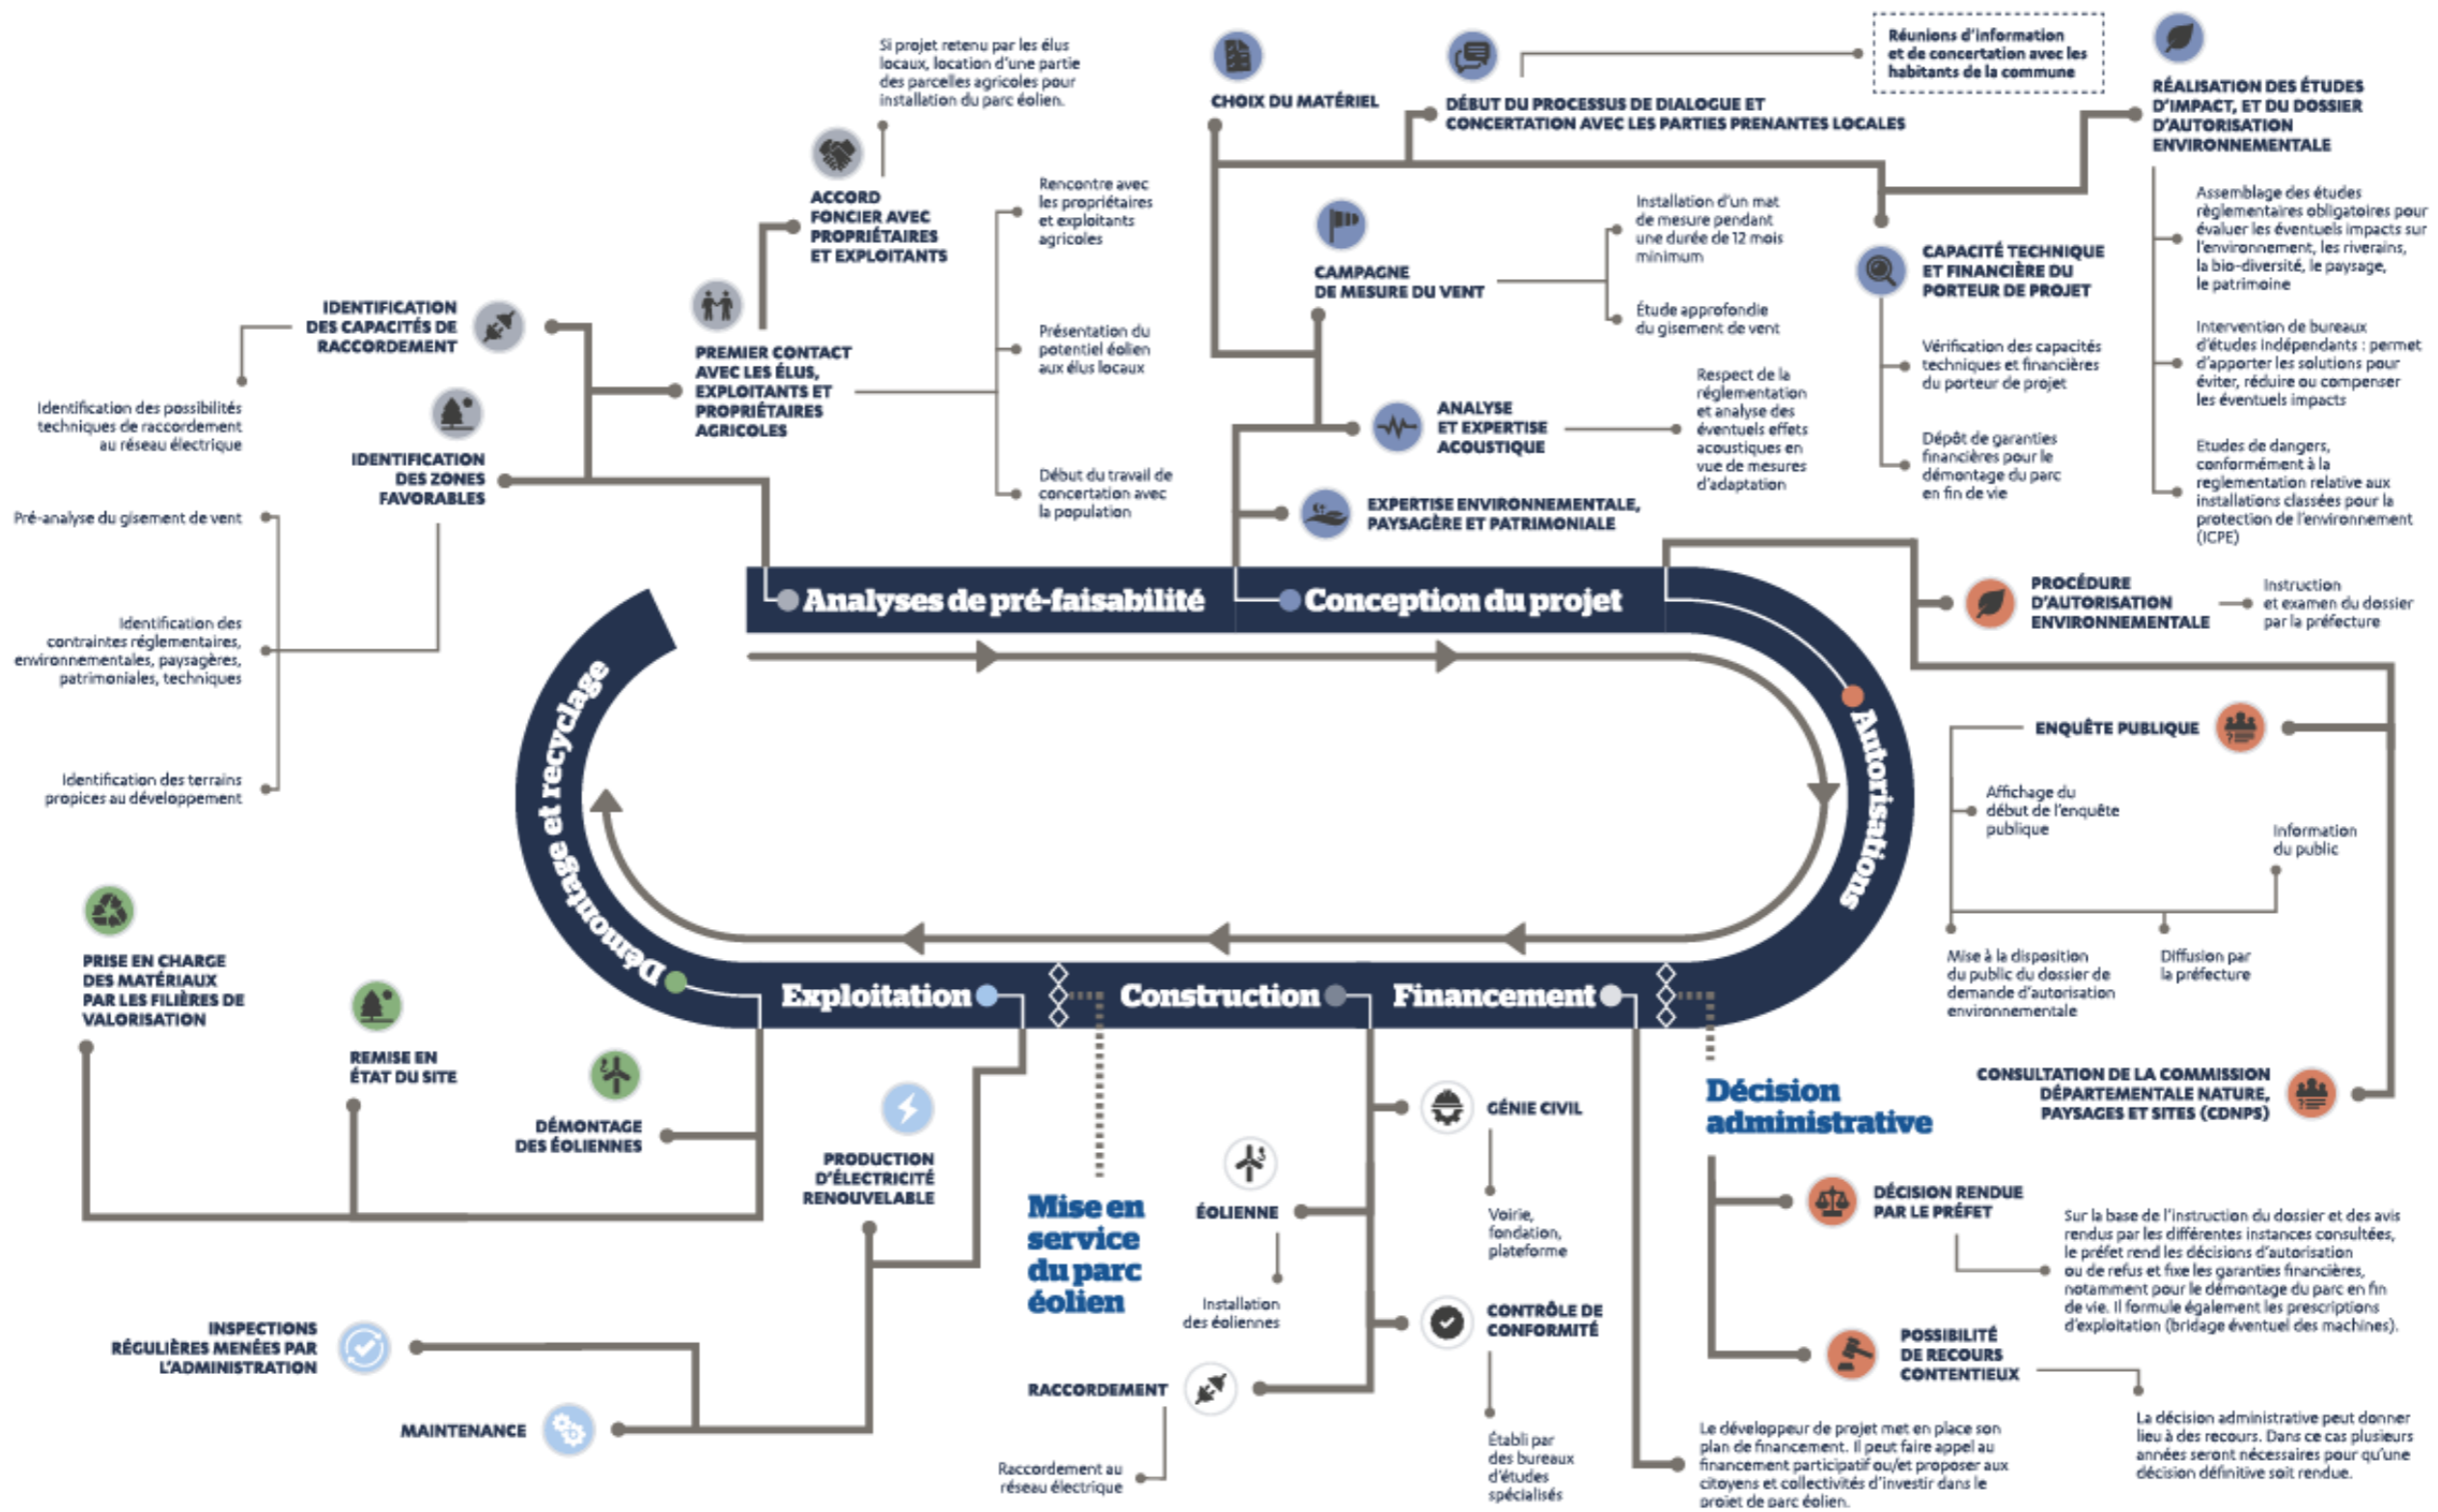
Si projet retenu par les élus locaux, location d'une partie des parcelles agricoles pour installation du parc éolien.

ACCORD FONCIER AVEC PROPRIÉTAIRES ET EXPLOITANTS

CHOIX DU MATÉRIEL

DÉBUT DU PROCESSUS DE DIALOGUE ET CONCERTATION AVEC LES PARTIES PRENANTES LOCALES

Réunions d'information et de concertation avec les habitants de la commune

RÉALISATION DES ÉTUDES D'IMPACT, ET DU DOSSIER D'AUTORISATION ENVIRONNEMENTALE

Assemblage des études règlementaires obligatoires pour évaluer les éventuels impacts sur l'environnement, les riverains, la bio-diversité, le paysage, le patrimoine

Intervention de bureaux d'études indépendants : permet d'apporter les solutions pour éviter, réduire ou compenser les éventuels impacts

Etudes de dangers, conformément à la reglementation relative aux installations classées pour la protection de l'environnement (ICPE)

Rencontre avec les propriétaires et exploitants agricoles

Présentation du potentiel éolien aux élus locaux

Début du travail de concertation avec la population

IDENTIFICATION DES CAPACITÉS DE RACCORDEMENT

Identification des possibilités techniques de raccordement au réseau électrique

PREMIER CONTACT AVEC LES ÉLUS, EXPLOITANTS ET PROPRIÉTAIRES AGRICOLES

IDENTIFICATION DES ZONES FAVORABLES

Pré-analyse du gisement de vent

Identification des contraintes réglementaires, environnementales, paysagères, patrimoniales, techniques

Identification des terrains propices au développement

CAMPAGNE DE MESURE DU VENT

Installation d'un mat de mesure pendant une durée de 12 mois minimum

Étude approfondie du gisement de vent

ANALYSE ET EXPERTISE ACOUSTIQUE

Respect de la réglementation et analyse des éventuels effets acoustiques en vue de mesures d'adaptation

EXPERTISE ENVIRONNEMENTALE, PAYSAGÈRE ET PATRIMONIALE

CAPACITÉ TECHNIQUE ET FINANCIÈRE DU PORTEUR DE PROJET

Vérification des capacités techniques et financières du porteur de projet

Dépôt de garanties financières pour le démontage du parc en fin de vie

Analyses de pré-faisabilité

Conception du projet

Autorisations

Démontage et recyclage

Exploitation

Construction

Financement

PROCÉDURE D'AUTORISATION ENVIRONNEMENTALE

Instruction et examen du dossier par la préfecture

ENQUÊTE PUBLIQUE

Affichage du début de l'enquête publique

Information du public

Mise à la disposition du public du dossier de demande d'autorisation environnementale

Diffusion par la préfecture

CONSULTATION DE LA COMMISSION DÉPARTEMENTALE NATURE, PAYSAGES ET SITES (CDNPS)

PRISE EN CHARGE DES MATÉRIAUX PAR LES FILIÈRES DE VALORISATION

REMISE EN ÉTAT DU SITE

DÉMONTAGE DES ÉOLIENNES

PRODUCTION D'ÉLECTRICITÉ RENOUVELABLE

Mise en service du parc éolien

ÉOLIENNE

Installation des éoliennes

GÉNIE CIVIL

Voirie, fondation, plateforme

CONTRÔLE DE CONFORMITÉ

Établi par des bureaux d'études spécialisés

Décision administrative

DÉCISION RENDUE PAR LE PRÉFET

Sur la base de l'instruction du dossier et des avis rendus par les différentes instances consultées, le préfet rend les décisions d'autorisation ou de refus et fixe les garanties financières, notamment pour le démontage du parc en fin de vie. Il formule également les prescriptions d'exploitation (bridage éventuel des machines).

POSSIBILITÉ DE RECOURS CONTENTIEUX

La décision administrative peut donner lieu à des recours. Dans ce cas plusieurs années seront nécessaires pour qu'une décision définitive soit rendue.

INSPECTIONS RÉGULIÈRES MENÉES PAR L'ADMINISTRATION

MAINTENANCE

RACCORDEMENT

Raccordement au réseau électrique

Le développeur de projet met en place son plan de financement. Il peut faire appel au financement participatif ou/et proposer aux citoyens et collectivités d'investir dans le projet de parc éolien.